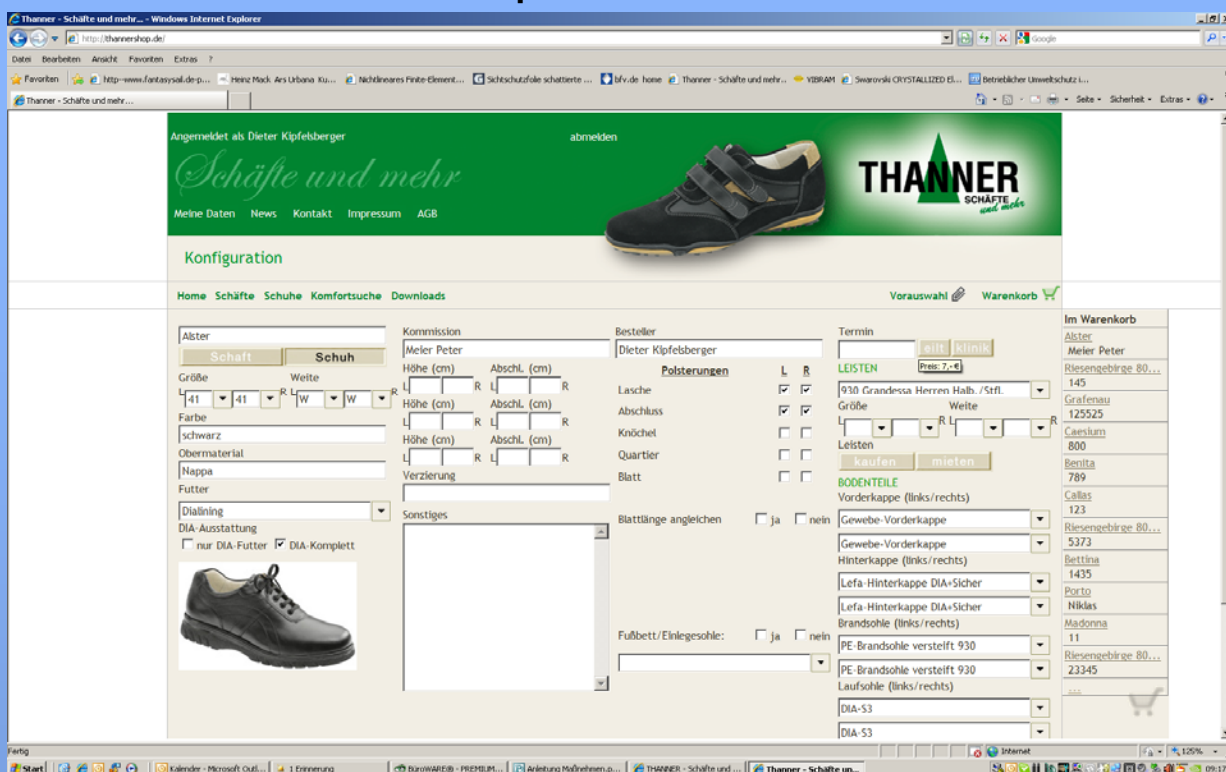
Thanner - Schäfte und mehr... - Windows Internet Explorer

http://thannershop.de/

Google

Datei Bearbeiten Ansicht Favoriten Extras ?

Favoriten http--www.fantasysail.de-p... Heinz Mack Ars Urbana Ku... Nichtlineares Finite-Element... Sichtschutzfolie schattierte ... bfv.de home Thanner - Schäfte und mehr... VIBRAM Swarovski CRYSTALLIZED El... Betrieblicher Umweltschutz i...

Thanner - Schäfte und mehr...

Seite Sicherheit Extras

Angemeldet als Dieter Kipfelsberger

abmelden

Schäfte und mehr

Meine Daten News Kontakt Impressum AGB

THANNER SCHÄFTE und mehr

Konfiguration

Home Schäfte Schuhe Komfortsuche Downloads

Vorauswahl Warenkorb

Alster

Schaft Schuh

Größe Weite

L 41 41 R L W W R

Farbe

schwarz

Obermaterial

Nappa

Futter

Dialining

DIA-Ausstattung

nur DIA-Futter DIA-Komplett

Kommission

Meier Peter

Höhe (cm) Abschl. (cm)

L R L R

Höhe (cm) Abschl. (cm)

L R L R

Höhe (cm) Abschl. (cm)

L R L R

Verzierung

Sonstiges

Besteller

Dieter Kipfelsberger

Polsterungen L R

Lasche

Abschluss

Knöchel

Quartier

Blatt

Blattlänge angleichen ja nein

Fußbett/Einlegesohle: ja nein

Termin

eilt klinik

Preis: 7,-€

LEISTEN

930 Grandessa Herren Halb./Stfl.

Größe Weite

L R L R

Leisten

kaufen mieten

BODENTEILE

Vorderkappe (links/rechts)

Gewebe-Vorderkappe

Gewebe-Vorderkappe

Hinterkappe (links/rechts)

Lefa-Hinterkappe DIA+Sicher

Lefa-Hinterkappe DIA+Sicher

Brandsohle (links/rechts)

PE-Brandsohle versteift 930

PE-Brandsohle versteift 930

Laufsohle (links/rechts)

DIA-S3

DIA-S3

Im Warenkorb

Alster
Meier Peter

Riesengebirge 80...
145

Grafenau
125525

Caesium
800

Benita
789

Callas
123

Riesengebirge 80...
5373

Bettina
1435

Porto
Niklas

Madonna
11

Riesengebirge 80...
23345

Fertig

Internet

125%

Start

Kalender - Microsoft Outl...

1 Erinnerung

BüroWARE® - PREMIUM...

Anleitung Maßnehmen.p...

THANNER - Schäfte und ...

Thanner - Schäfte un...

09:1